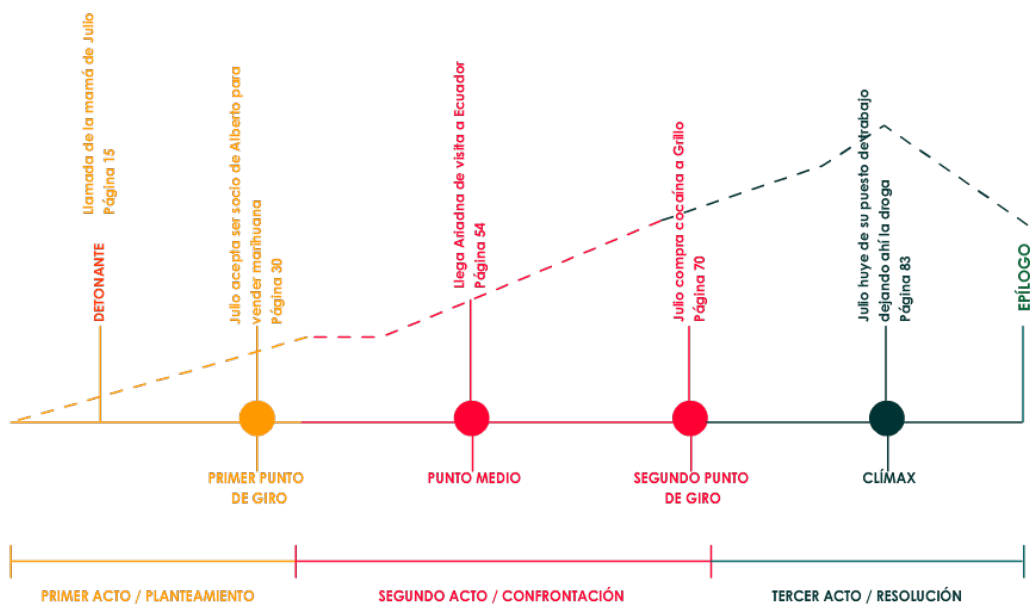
Llamada de la mamá de Julio
Página 15

DETONANTE

Julio acepta ser socio de Alberto para vender marihuana
Página 30

PRIMER PUNTO DE GIRO

Llega Ariadna de visita a Ecuador
Página 54

PUNTO MEDIO

Julio compra cocaína a Grillo
Página 70

SEGUNDO PUNTO DE GIRO

Julio huye de su puesto de trabajo dejando ahí la droga
Página 83

CLÍMAX

EPÍLOGO

PRIMER ACTO / PLANTEAMIENTO

SEGUNDO ACTO / CONFRONTACIÓN

TERCER ACTO / RESOLUCIÓN